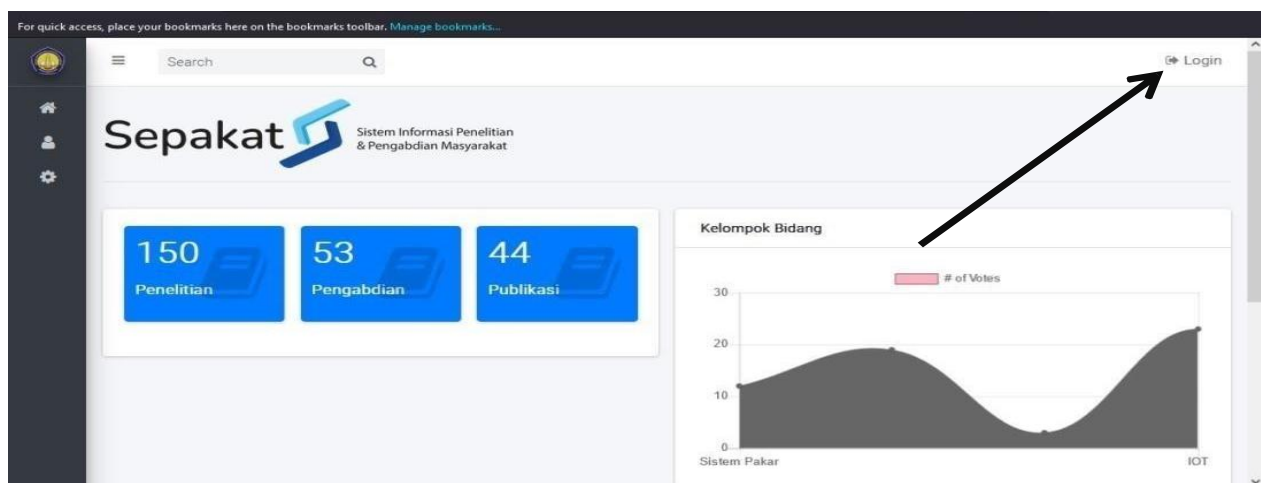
For quick access, place your bookmarks here on the bookmarks toolbar. Manage bookmarks...

Search

Login

Sepakat

Sistem Informasi Penelitian & Pengabdian Masyarakat

150 Penelitian

53 Pengabdian

44 Publikasi

Kelompok Bidang

# of Votes

30

20

10

0

Sistem Pakar

IOT